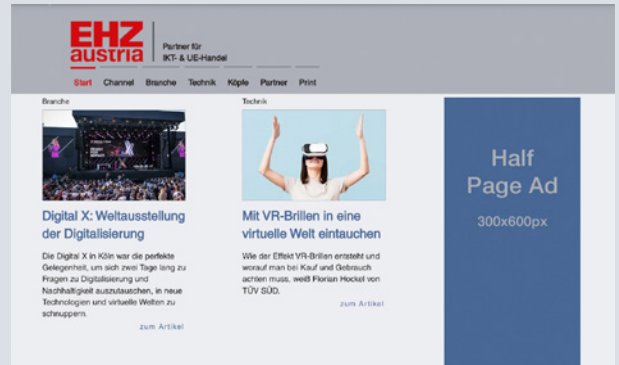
EHZ austria

Partner für IKT- & UE-Handel

Start Channel Branche Technik Köpfe Partner Print

Branche

Digital X: Weltausstellung der Digitalisierung

Die Digital X in Köln war die perfekte Gelegenheit, um sich zwei Tage lang zu Fragen zu Digitalisierung und Nachhaltigkeit auszutauschen, in neue Technologien und virtuelle Welten zu schnuppern.

zum Artikel

Technik

Mit VR-Brillen in eine virtuelle Welt eintauchen

Wie der Effekt VR-Brillen entsteht und worauf man bei Kauf und Gebrauch achten muss, weiß Florian Hockel von TÜV SÜD.

zum Artikel

Half Page Ad

300x600px